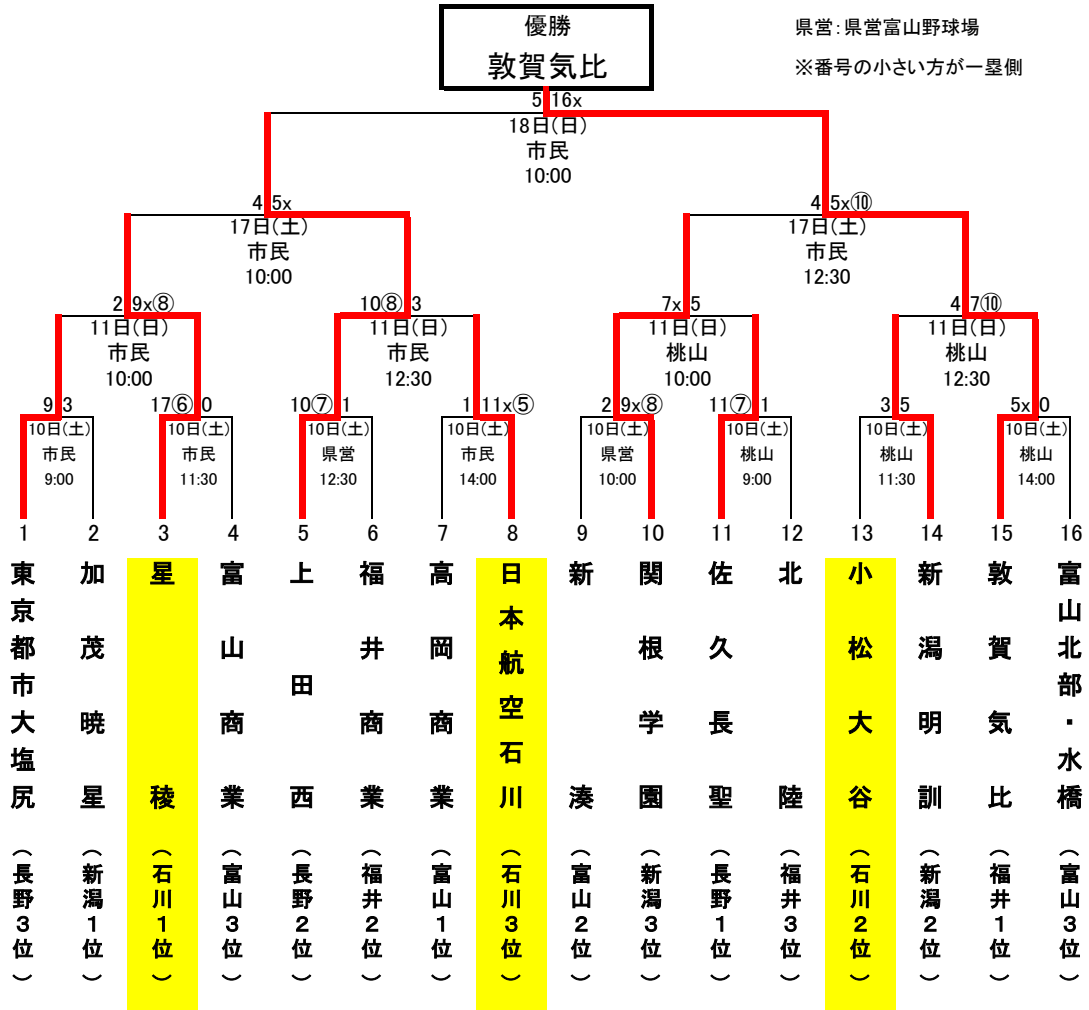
優勝
敦賀気比

県営:県営富山野球場
※番号の小さい方が一塁側

5　16x
18日(日)
市民
10:00

4　5x
17日(土)
市民
10:00

4　5x⑩
17日(土)
市民
12:30

2　9x⑧
11日(日)
市民
10:00

10⑧　3
11日(日)
市民
12:30

7x　5
11日(日)
桃山
10:00

4　7⑩
11日(日)
桃山
12:30

9　3
10日(土)
市民
9:00

17⑥　0
10日(土)
市民
11:30

10⑦　1
10日(土)
県営
12:30

1　11x⑤
10日(土)
市民
14:00

2　9x⑧
10日(土)
県営
10:00

11⑦　1
10日(土)
桃山
9:00

3　5
10日(土)
桃山
11:30

5x　0
10日(土)
桃山
14:00

1 東京都市大塩尻（長野3位）
2 加茂暁星（新潟1位）
3 星稜（石川1位）
4 富山商業（富山3位）
5 上田西（長野2位）
6 福井商業（福井2位）
7 高岡商業（富山1位）
8 日本航空石川（石川3位）
9 新湊（富山2位）
10 関根学園（新潟3位）
11 佐久長聖（長野1位）
12 北陸（福井3位）
13 小松大谷（石川2位）
14 新潟明訓（新潟2位）
15 敦賀気比（福井1位）
16 富山北部・水橋（富山3位）